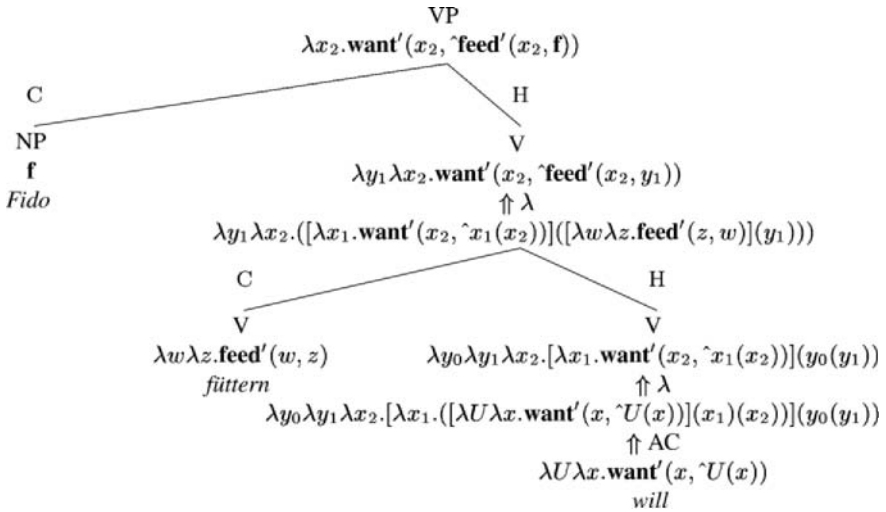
VP
$\lambda x_2.\mathbf{want}'(x_2, \hat{}\mathbf{feed}'(x_2, \mathbf{f}))$

C

H

NP
$\mathbf{f}$
*Fido*

V
$\lambda y_1 \lambda x_2.\mathbf{want}'(x_2, \hat{}\mathbf{feed}'(x_2, y_1))$
$\Uparrow \lambda$
$\lambda y_1 \lambda x_2.([\lambda x_1.\mathbf{want}'(x_2, \hat{}x_1(x_2))]([\lambda w \lambda z.\mathbf{feed}'(z, w)](y_1)))$

C

H

V
$\lambda w \lambda z.\mathbf{feed}'(w, z)$
*füttern*

V
$\lambda y_0 \lambda y_1 \lambda x_2.[\lambda x_1.\mathbf{want}'(x_2, \hat{}x_1(x_2))](y_0(y_1))$
$\Uparrow \lambda$
$\lambda y_0 \lambda y_1 \lambda x_2.[\lambda x_1.([\lambda U \lambda x.\mathbf{want}'(x, \hat{}U(x))](x_1)(x_2))](y_0(y_1))$
$\Uparrow$ AC
$\lambda U \lambda x.\mathbf{want}'(x, \hat{}U(x))$
*will*